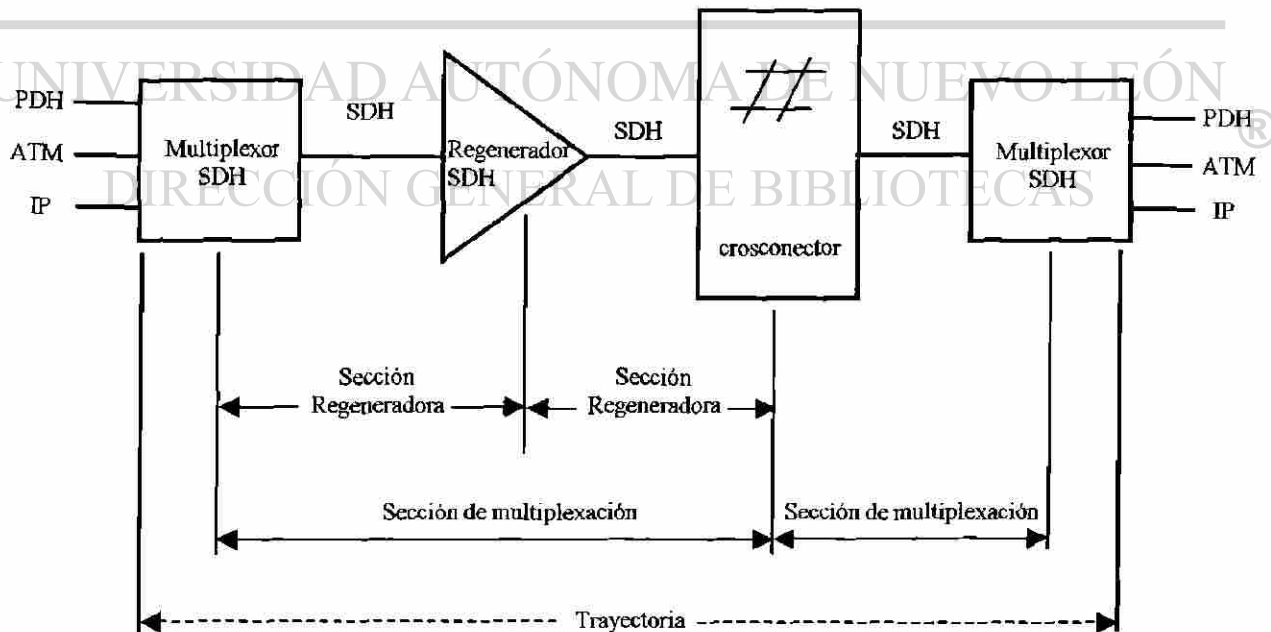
UNIVERSIDAD AUTÓNOMA DE NUEVO LEÓN
®
DIRECCIÓN GENERAL DE BIBLIOTECAS

PDH
ATM
IP

Multiplexor SDH

SDH

Regenerador SDH

SDH

crosconector

SDH

Multiplexor SDH

PDH
ATM
IP

Sección Regeneradora

Sección Regeneradora

Sección de multiplexación

Sección de multiplexación

Trayectoria